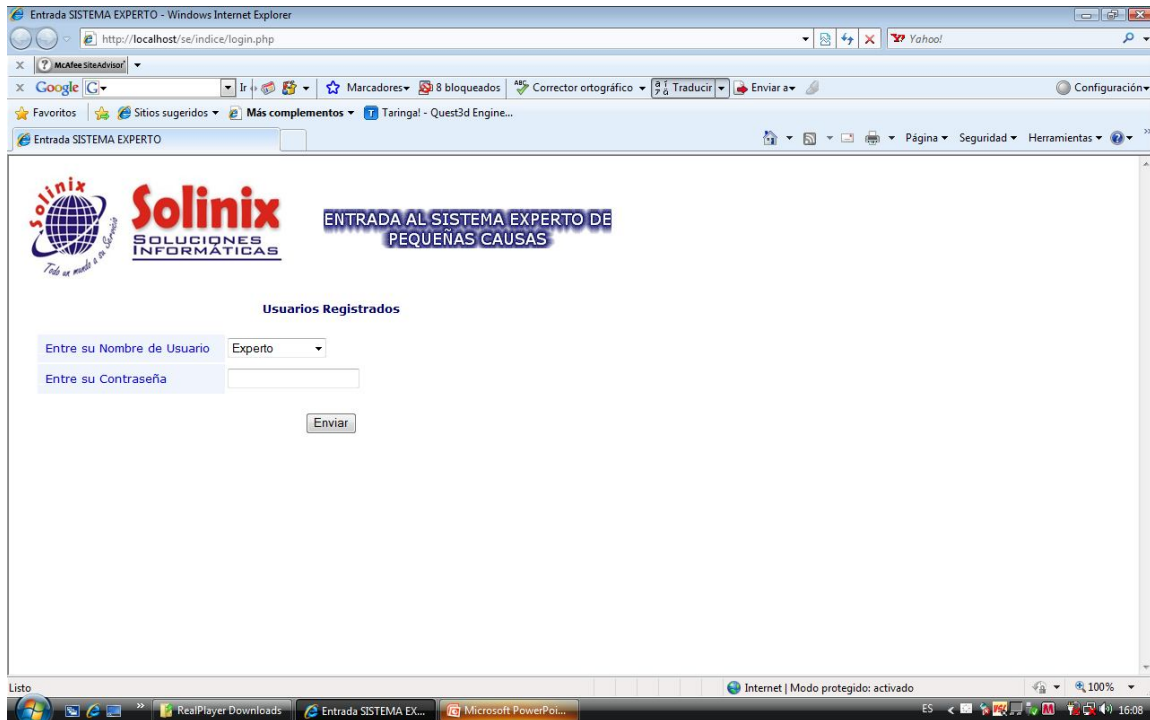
Entrada SISTEMA EXPERTO - Windows Internet Explorer

http://localhost/se/indice/login.php

Yahoo!

McAfee SiteAdvisor

Google G Ir Marcadores 8 bloqueados Corrector ortográfico Traducir Enviar a Configuración

Favoritos Sitios sugeridos Más complementos Taringa! - Quest3d Engine...

Entrada SISTEMA EXPERTO

Página Seguridad Herramientas

solinix

Todo un mundo a su Servicio

Solinix

Soluciones Informáticas

ENTRADA AL SISTEMA EXPERTO DE PEQUEÑAS CAUSAS

Usuarios Registrados

| Entre su Nombre de Usuario | Experto |
|---|---|
| Entre su Contraseña | |

Enviar

Listo

Internet | Modo protegido: activado

100%

RealPlayer Downloads

Entrada SISTEMA EX...

Microsoft PowerPoi...

ES

16:08